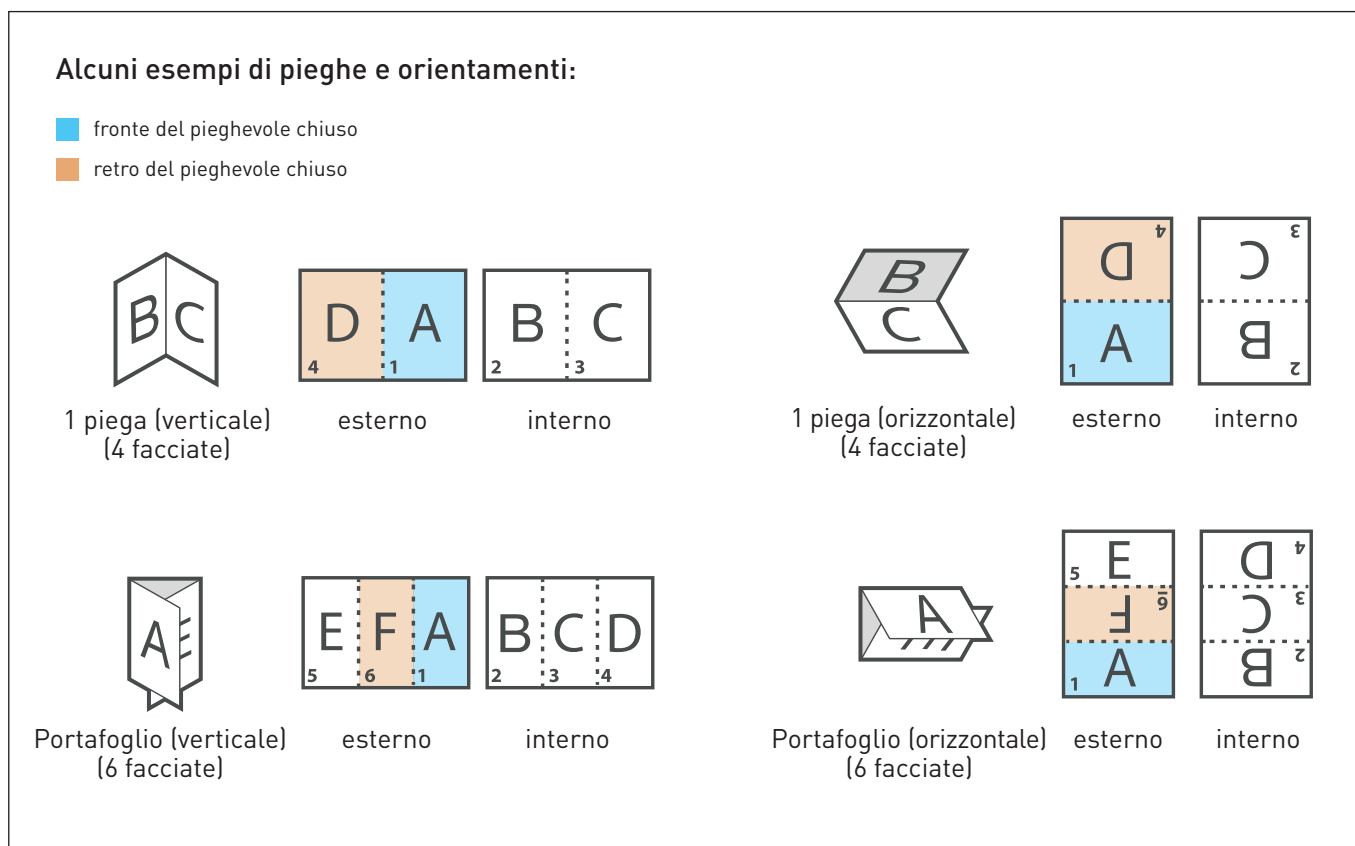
Alcuni esempi di pieghe e orientamenti:

fronte del pieghevole chiuso

retro del pieghevole chiuso

B C

D A
4 1

B C
2 3

1 piega (verticale) (4 facciate)

esterno

interno

B
C

D 4
A 1

C 3
B 2

1 piega (orizzontale) (4 facciate)

esterno

interno

A E

E F A
5 6 1

B C D
2 3 4

Portafoglio (verticale) (6 facciate)

esterno

interno

A

5 E
F 6
1 A

D 4
C 3
B 2

Portafoglio (orizzontale) (6 facciate)

esterno

interno